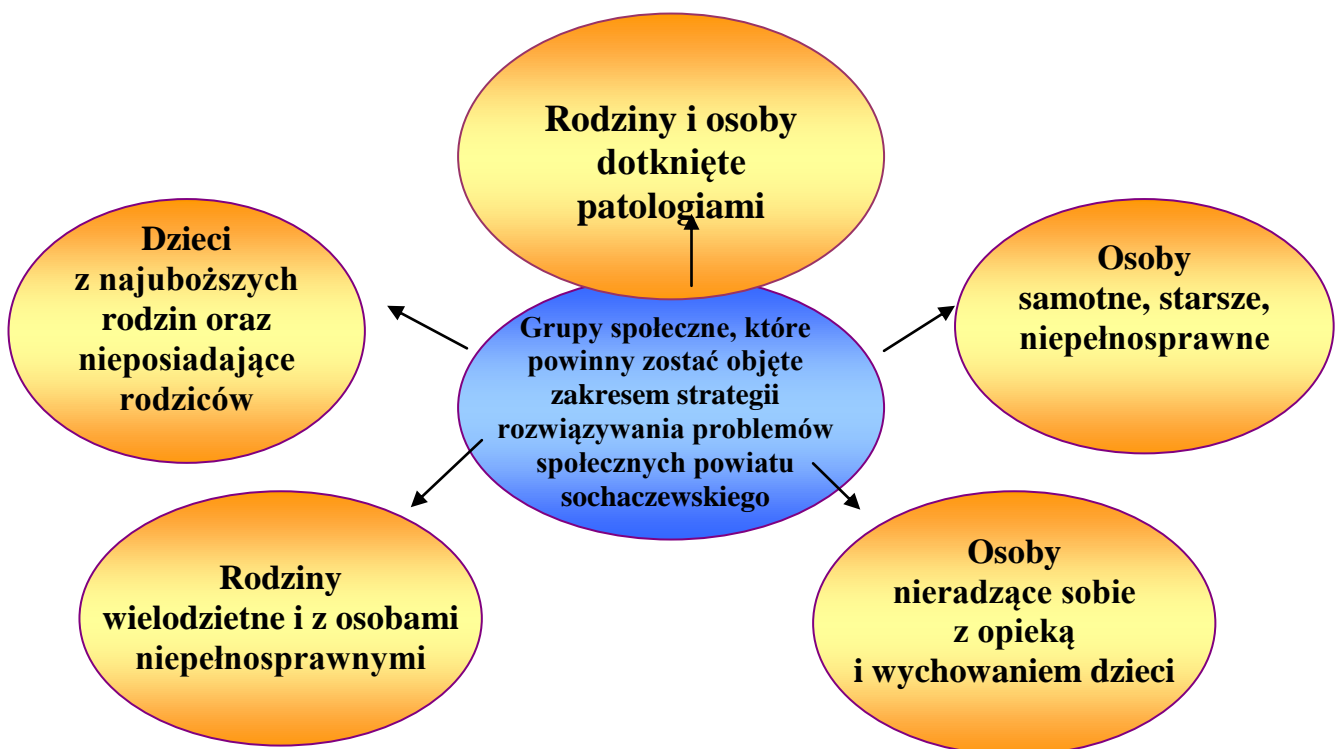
Rodziny i osoby dotknięte patologiami

Dzieci z najuboższych rodzin oraz nieposiadające rodziców

Grupy społeczne, które powinny zostać objęte zakresem strategii rozwiązywania problemów społecznych powiatu sochaczewskiego

Osoby samotne, starsze, niepełnosprawne

Rodziny wielodzietne i z osobami niepełnosprawnymi

Osoby nieradzące sobie z opieką i wychowaniem dzieci